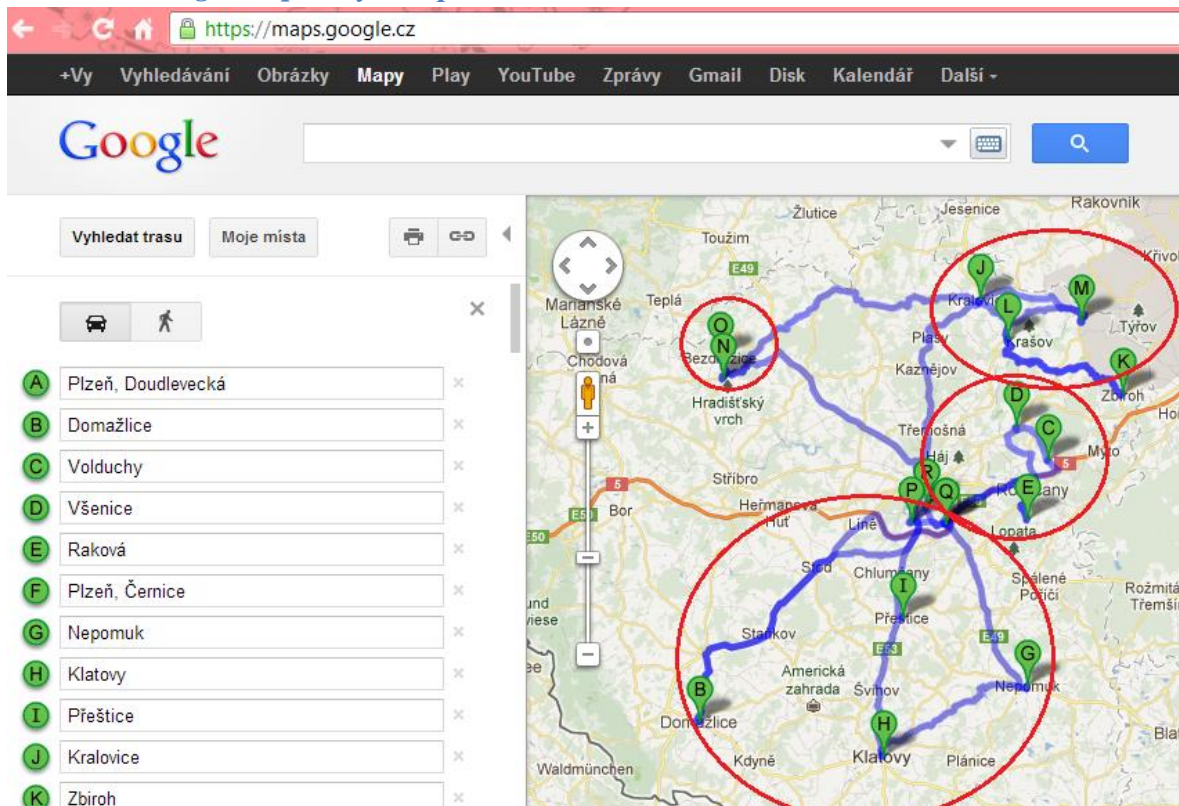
https://maps.google.cz

+Vy Vyhledávání Obrázky Mapy Play YouTube Zprávy Gmail Disk Kalendář Další

Google

Vyhledat trasu Moje místa

A Plzeň, Doudlevecká
B Domažlice
C Volduchy
D Všenice
E Raková
F Plzeň, Černice
G Nepomuk
H Klatovy
I Přeštice
J Kralovice
K Zbiroh

Žlutice Jesenice Rakovník Toužim E49 Mariánské Lázně Teplá Chodová Planá O N Bezdružice Hradišťský vrch J Kralovice L M Kralovice Křivo Týřov Plasy Kašov K Zbiroh Kaznějov D C Třemošná Háj Mýto Stříbro R P Q E Rokycany 5 Bor Heřmanova Huť Líně Lopata E50 Stod Chlumčany Spálené Poříčí Rožmitál Třemšín I Přeštice Stankov E53 E49 G Americká zahrada Švihov Nepomuk B Domažlice H Kdyně Klatovy Plánice Waldmünchen